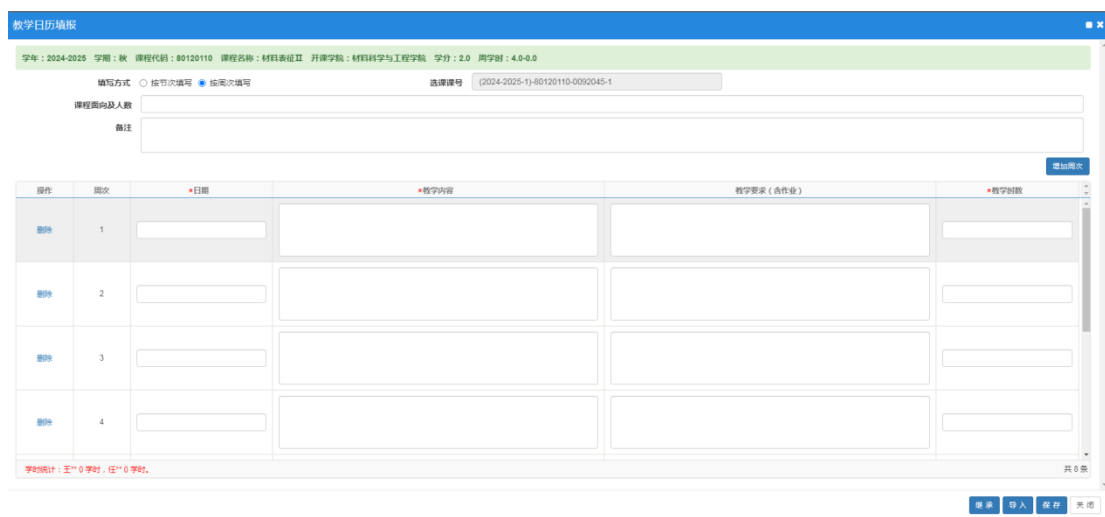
教学日历填报

学年：2024-2025 学期：秋 课程代码：80120110 课程名称：材料表征Ⅱ 开课学院：材料科学与工程学院 学分：2.0 周学时：4.0-0.0

填写方式 ○ 按节次填写 ● 按周次填写

选课课号 (2024-2025-1)-80120110-0092045-1

课程面向及人数

备注

增加周次

| 操作 | 周次 | *日期 | *教学内容 | 教学要求（含作业） | *教学时数 |
|---|---|---|---|---|---|
| 删除 | 1 | | | | |
| 删除 | 2 | | | | |
| 删除 | 3 | | | | |
| 删除 | 4 | | | | |

学时统计：王** 0 学时，任** 0 学时。

共 8 条

继承 导入 保存 关闭